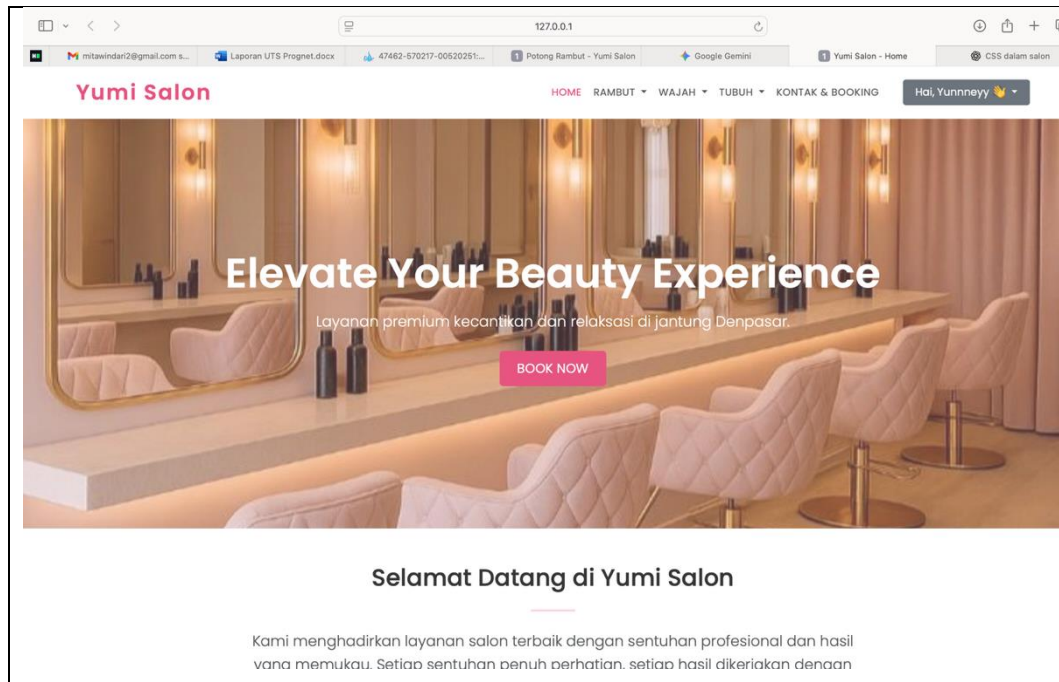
127.0.0.1

mitawindari2@gmail.com s... | Laporan UTS Prognet.docx | 47462-570217-00520251:... | Potong Rambut - Yumi Salon | Google Gemini | Yumi Salon - Home | CSS dalam salon

Yumi Salon

HOME RAMBUT ▾ WAJAH ▾ TUBUH ▾ KONTAK & BOOKING

Hai, Yunnneyy 👋 ▾

Elevate Your Beauty Experience

Layanan premium kecantikan dan relaksasi di jantung Denpasar.

BOOK NOW

Selamat Datang di Yumi Salon

Kami menghadirkan layanan salon terbaik dengan sentuhan profesional dan hasil yang memukau. Setiap sentuhan penuh perhatian, setiap hasil dikerjakan dengan